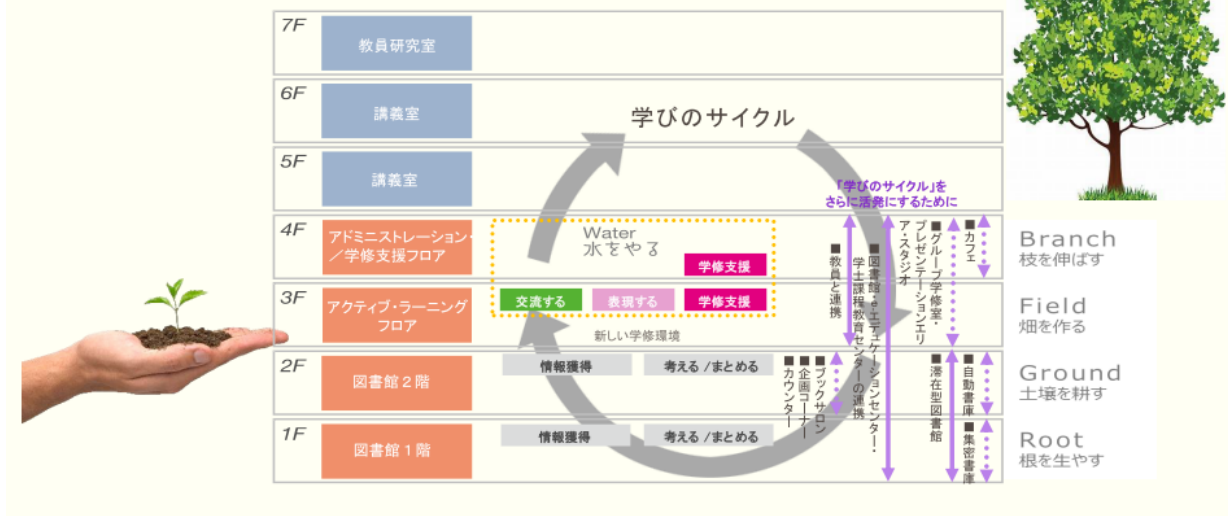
7F
教員研究室

6F
講義室

学びのサイクル

5F
講義室

「学びのサイクル」をさらに活発にするために

4F
アドミニストレーション・／学修支援フロア

Water
水をやる

学修支援

Branch
枝を伸ばす

3F
アクティブ・ラーニングフロア

交流する
表現する
学修支援

新しい学修環境

Field
畑を作る

2F
図書館２階

情報獲得
考える／まとめる

Ground
土壌を耕す

1F
図書館１階

情報獲得
考える／まとめる

Root
根を生やす

■教員と連携
■図書館・エデュケーションセンター・学士課程教育センターの連携
■グループ学修室・プレゼンテーションエリア・スタジオ
■カフェ
■ブックサロン
■企画コーナー
■カウンター
■滞在型図書館
■自動書庫
■集密書庫